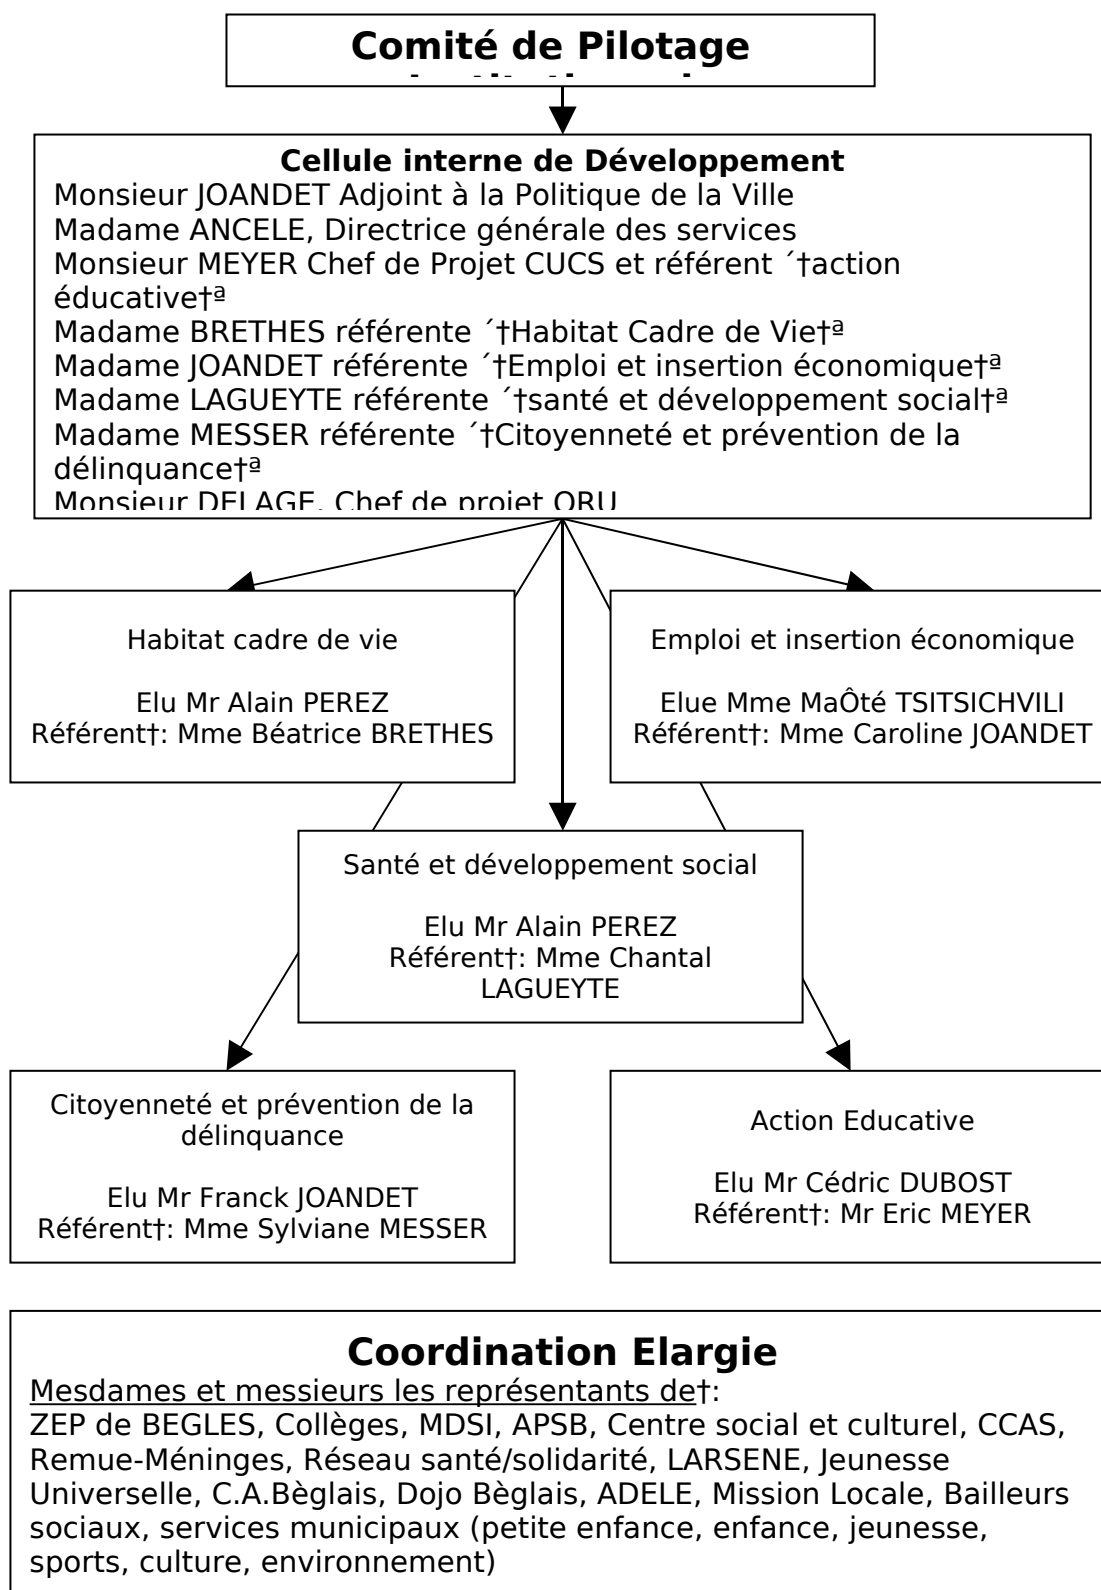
Comité de Pilotage
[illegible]

Cellule interne de Développement
Monsieur JOANDET Adjoint à la Politique de la Ville
Madame ANCELE, Directrice générale des services
Monsieur MEYER Chef de Projet CUCS et référent ´†action éducative†ª
Madame BRETHES référente ´†Habitat Cadre de Vie†ª
Madame JOANDET référente ´†Emploi et insertion économique†ª
Madame LAGUEYTE référente ´†santé et développement social†ª
Madame MESSER référente ´†Citoyenneté et prévention de la délinquance†ª
Monsieur DELAGE, Chef de projet ORU

Habitat cadre de vie

Elu Mr Alain PEREZ
Référent†: Mme Béatrice BRETHES

Emploi et insertion économique

Elue Mme MaÔté TSITSICHVILI
Référent†: Mme Caroline JOANDET

Santé et développement social

Elu Mr Alain PEREZ
Référent†: Mme Chantal LAGUEYTE

Citoyenneté et prévention de la délinquance

Elu Mr Franck JOANDET
Référent†: Mme Sylviane MESSER

Action Educative

Elu Mr Cédric DUBOST
Référent†: Mr Eric MEYER

Coordination Elargie
Mesdames et messieurs les représentants de†:
ZEP de BEGLES, Collèges, MDSI, APSB, Centre social et culturel, CCAS, Remue-Méninges, Réseau santé/solidarité, LARSENE, Jeunesse Universelle, C.A.Bèglais, Dojo Bèglais, ADELE, Mission Locale, Bailleurs sociaux, services municipaux (petite enfance, enfance, jeunesse, sports, culture, environnement)